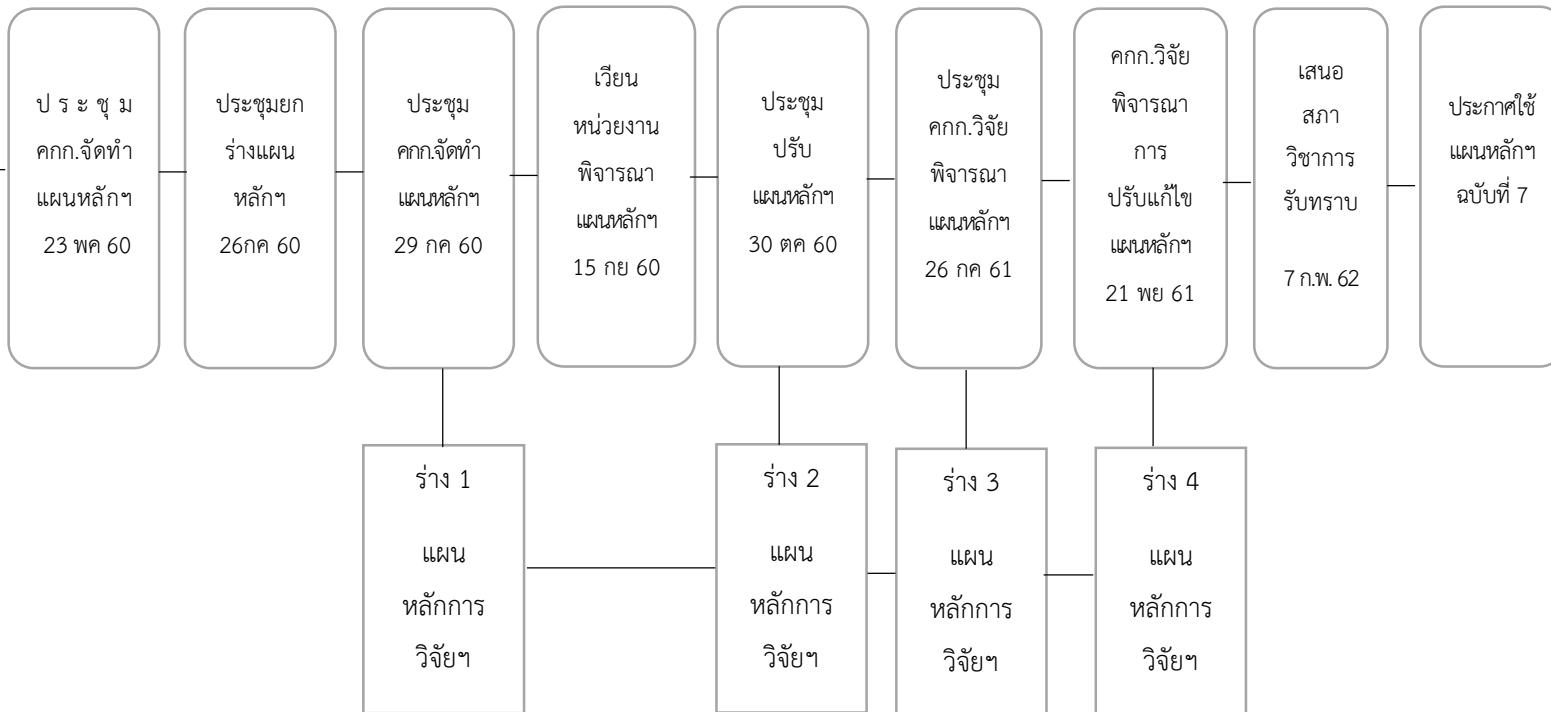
ป ร ะ ชุ ม คกก.จัดทำ แผนหลักฯ 23 พค 60

ประชุมยกร่างแผน หลักฯ 26กค 60

ประชุม คกก.จัดทำ แผนหลักฯ 29 กค 60

เวียน หน่วยงาน พิจารณา แผนหลักฯ 15 กย 60

ประชุม ปรับ แผนหลักฯ 30 ตค 60

ประชุม คกก.วิจัย พิจารณา แผนหลักฯ 26 กค 61

คกก.วิจัย พิจารณา การ ปรับแก้ไข แผนหลักฯ 21 พย 61

เสนอ สภา วิชาการ รับทราบ 7 ก.พ. 62

ประกาศใช้ แผนหลักฯ ฉบับที่ 7

ร่าง 1 แผน หลักการ วิจัยฯ

ร่าง 2 แผน หลักการ วิจัยฯ

ร่าง 3 แผน หลักการ วิจัยฯ

ร่าง 4 แผน หลักการ วิจัยฯ